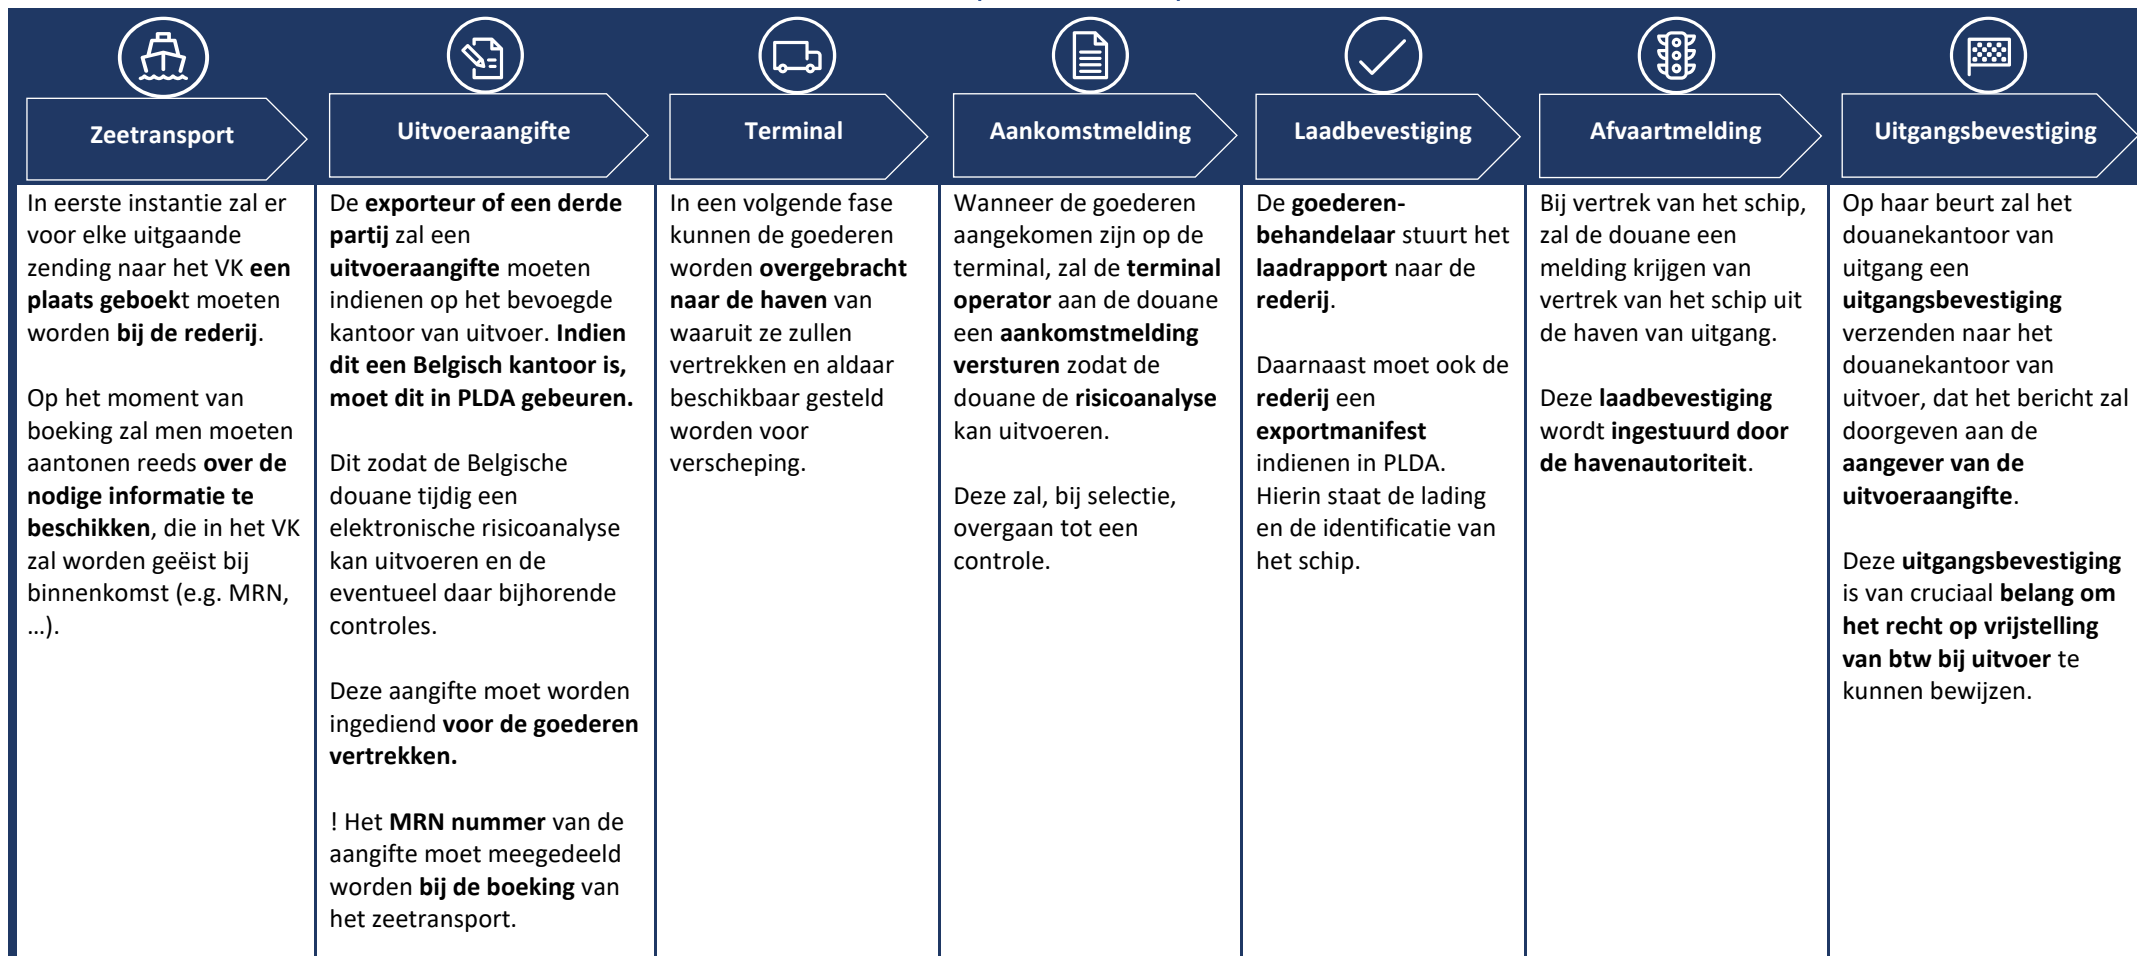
Zeetransport

In eerste instantie zal er voor elke uitgaande zending naar het VK een plaats geboekt moeten worden bij de rederij.

Op het moment van boeking zal men moeten aantonen reeds over de nodige informatie te beschikken, die in het VK zal worden geëist bij binnenkomst (e.g. MRN, …).

Uitvoeraangifte

De exporteur of een derde partij zal een uitvoeraangifte moeten indienen op het bevoegde kantoor van uitvoer. Indien dit een Belgisch kantoor is, moet dit in PLDA gebeuren.

Dit zodat de Belgische douane tijdig een elektronische risicoanalyse kan uitvoeren en de eventueel daar bijhorende controles.

Deze aangifte moet worden ingediend voor de goederen vertrekken.

! Het MRN nummer van de aangifte moet meegedeeld worden bij de boeking van het zeetransport.

Terminal

In een volgende fase kunnen de goederen worden overgebracht naar de haven van waaruit ze zullen vertrekken en aldaar beschikbaar gesteld worden voor verscheping.

Aankomstmelding

Wanneer de goederen aangekomen zijn op de terminal, zal de terminal operator aan de douane een aankomstmelding versturen zodat de douane de risicoanalyse kan uitvoeren.

Deze zal, bij selectie, overgaan tot een controle.

Laadbevestiging

De goederenbehandelaar stuurt het laadrapport naar de rederij.

Daarnaast moet ook de rederij een exportmanifest indienen in PLDA. Hierin staat de lading en de identificatie van het schip.

Afvaartmelding

Bij vertrek van het schip, zal de douane een melding krijgen van vertrek van het schip uit de haven van uitgang.

Deze laadbevestiging wordt ingestuurd door de havenautoriteit.

Uitgangsbevestiging

Op haar beurt zal het douanekantoor van uitgang een uitgangsbevestiging verzenden naar het douanekantoor van uitvoer, dat het bericht zal doorgeven aan de aangever van de uitvoeraangifte.

Deze uitgangsbevestiging is van cruciaal belang om het recht op vrijstelling van btw bij uitvoer te kunnen bewijzen.